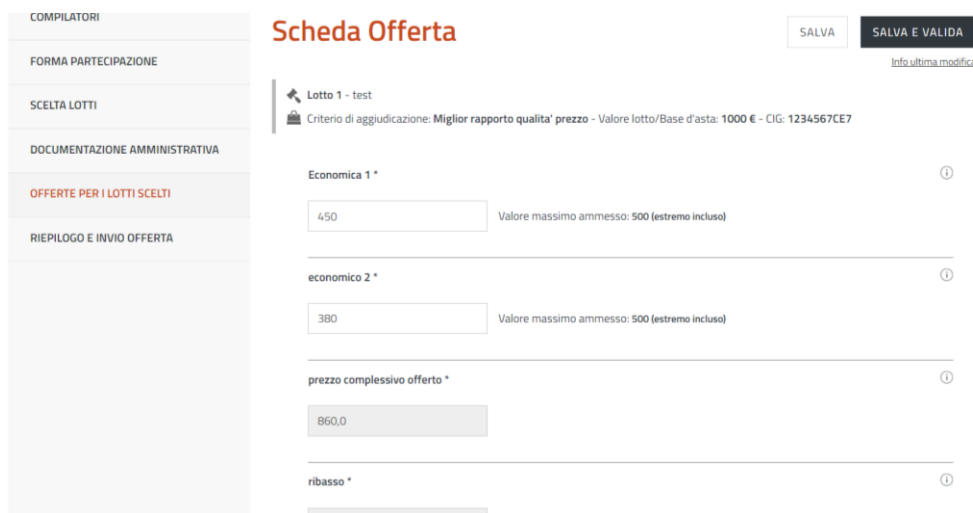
COMPILATORI

FORMA PARTECIPAZIONE

SCELTA LOTTI

DOCUMENTAZIONE AMMINISTRATIVA

OFFERTE PER I LOTTI SCELTI

RIEPILOGO E INVIO OFFERTA

Scheda Offerta

SALVA

SALVA E VALIDA

Info ultima modific

Lotto 1 - test

Criterio di aggiudicazione: Miglior rapporto qualita' prezzo - Valore lotto/Base d'asta: 1000 € - CIG: 1234567CE7

Economica 1 *

450

Valore massimo ammesso: 500 (estremo incluso)

economico 2 *

380

Valore massimo ammesso: 500 (estremo incluso)

prezzo complessivo offerto *

860,0

ribasso *